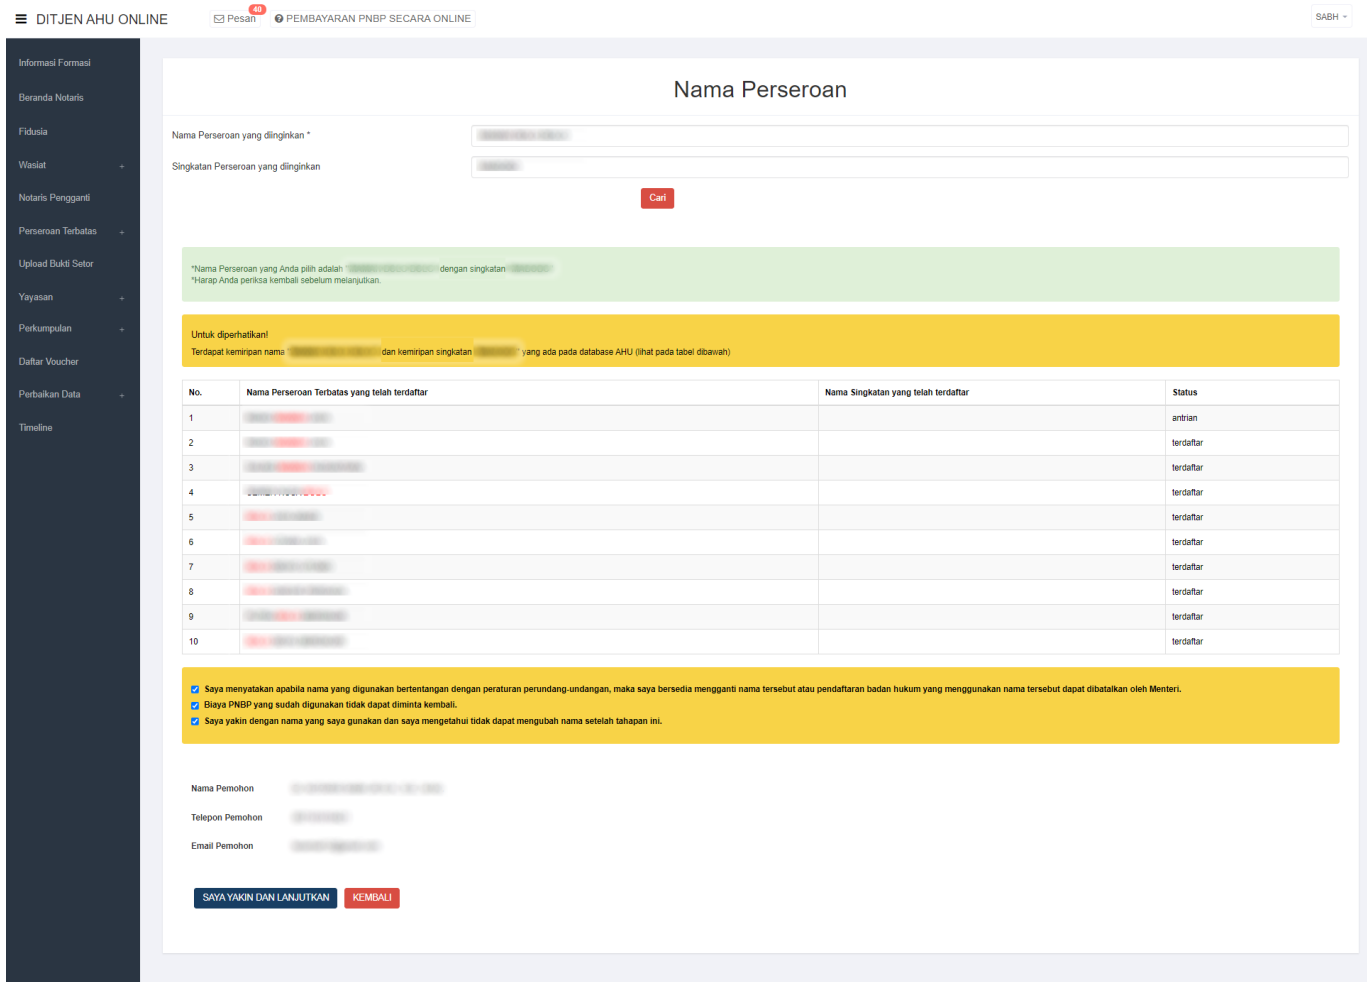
DITJEN AHU ONLINE
Pesan 40
PEMBAYARAN PNBP SECARA ONLINE
SABH

Informasi Formasi
Beranda Notaris
Fidusia
Wasiat +
Notaris Pengganti
Perseroan Terbatas +
Upload Bukti Setor
Yayasan +
Perkumpulan +
Daftar Voucher
Perbaikan Data +
Timeline

Nama Perseroan

Nama Perseroan yang diinginkan * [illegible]
Singkatan Perseroan yang diinginkan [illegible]
Cari

*Nama Perseroan yang Anda pilih adalah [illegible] dengan singkatan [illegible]
*Harap Anda periksa kembali sebelum melanjutkan.

Untuk diperhatikan!
Terdapat kemiripan nama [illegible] dan kemiripan singkatan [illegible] yang ada pada database AHU (lihat pada tabel dibawah)

| No. | Nama Perseroan Terbatas yang telah terdaftar | Nama Singkatan yang telah terdaftar | Status |
|---|---|---|---|
| 1 | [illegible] | | antrian |
| 2 | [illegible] | | terdaftar |
| 3 | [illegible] | | terdaftar |
| 4 | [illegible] | | terdaftar |
| 5 | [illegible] | | terdaftar |
| 6 | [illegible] | | terdaftar |
| 7 | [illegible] | | terdaftar |
| 8 | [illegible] | | terdaftar |
| 9 | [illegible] | | terdaftar |
| 10 | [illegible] | | terdaftar |

Saya menyatakan apabila nama yang digunakan bertentangan dengan peraturan perundang-undangan, maka saya bersedia mengganti nama tersebut atau pendaftaran badan hukum yang menggunakan nama tersebut dapat dibatalkan oleh Menteri.
Biaya PNBP yang sudah digunakan tidak dapat diminta kembali.
Saya yakin dengan nama yang saya gunakan dan saya mengetahui tidak dapat mengubah nama setelah tahapan ini.

Nama Pemohon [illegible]
Telepon Pemohon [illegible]
Email Pemohon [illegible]

SAYA YAKIN DAN LANJUTKAN
KEMBALI